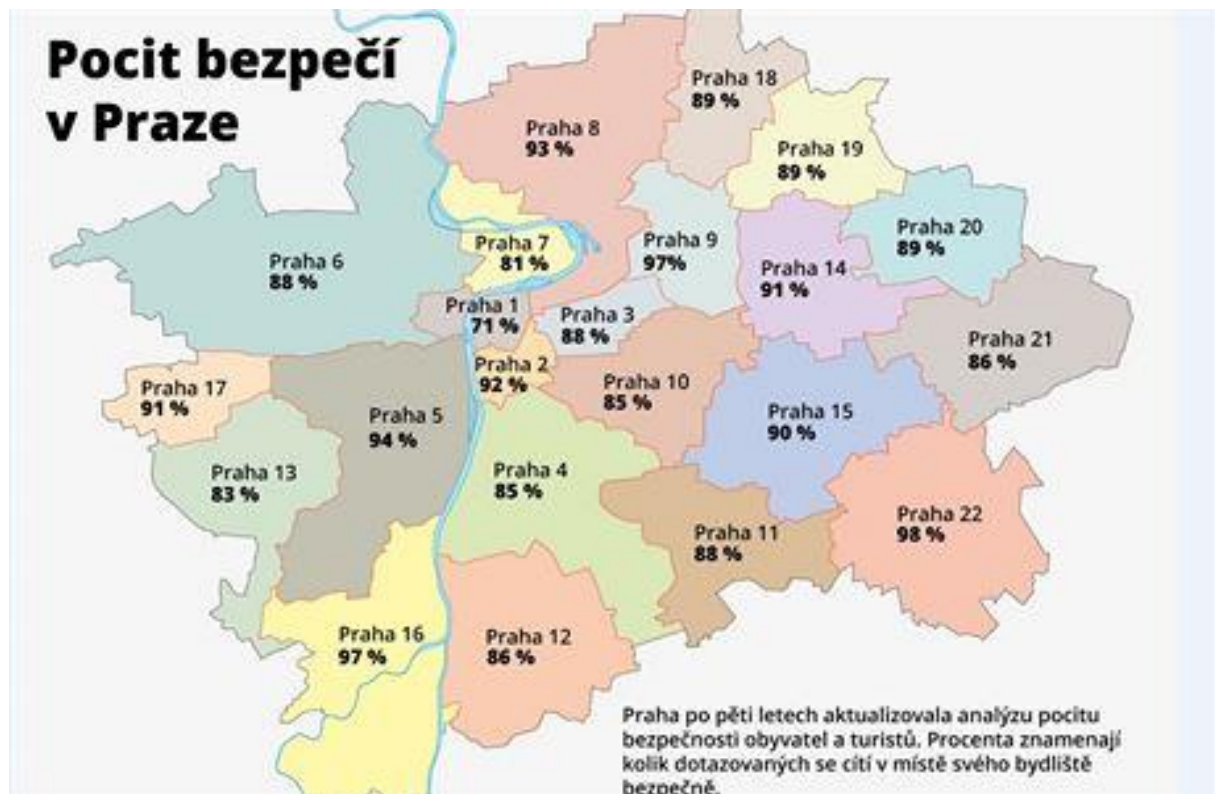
Pocit bezpečí v Praze

Praha 18
89 %

Praha 8
93 %

Praha 19
89 %

Praha 20
89 %

Praha 6
88 %

Praha 7
81 %

Praha 9
97%

Praha 14
91 %

Praha 1
71 %

Praha 3
88 %

Praha 21
86 %

Praha 2
92 %

Praha 17
91 %

Praha 10
85 %

Praha 5
94 %

Praha 15
90 %

Praha 13
83 %

Praha 4
85 %

Praha 22
98 %

Praha 11
88 %

Praha 16
97 %

Praha 12
86 %

Praha po pěti letech aktualizovala analýzu pocitu bezpečnosti obyvatel a turistů. Procenta znamenají kolik dotazovaných se cítí v místě svého bydliště bezpečně.